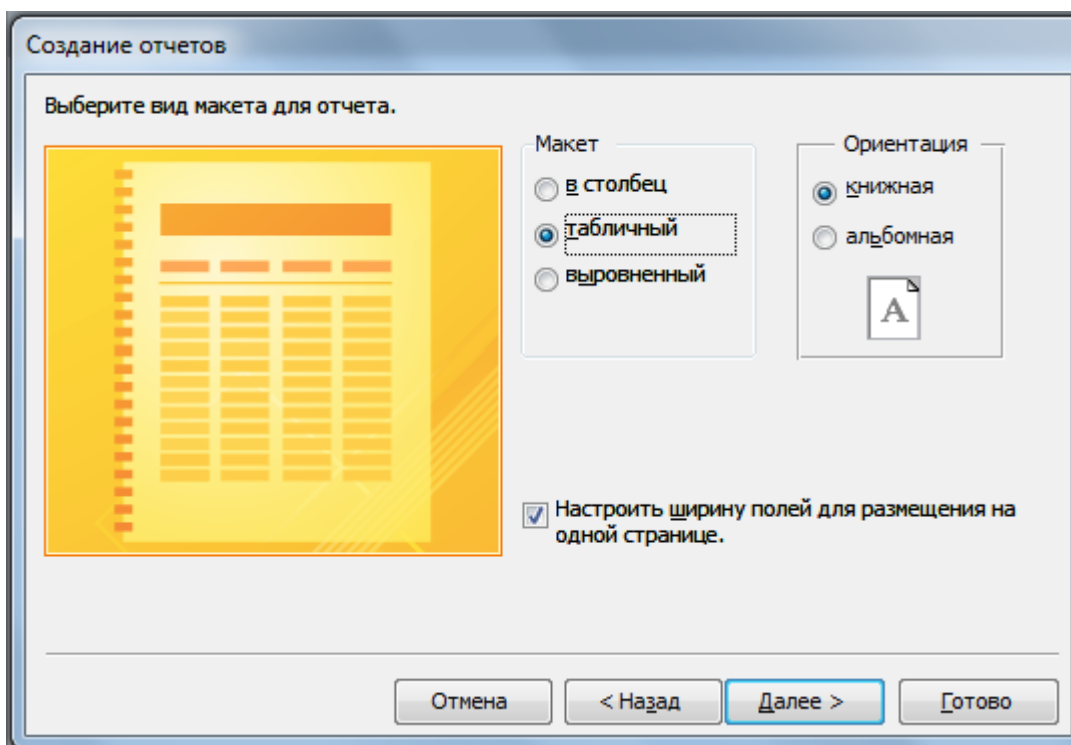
Создание отчетов

Выберите вид макета для отчета.

Макет

в столбец

табличный

выровненный

Ориентация

книжная

альбомная

A

Настроить ширину полей для размещения на одной странице.

Отмена

< Назад

Далее >

Готово